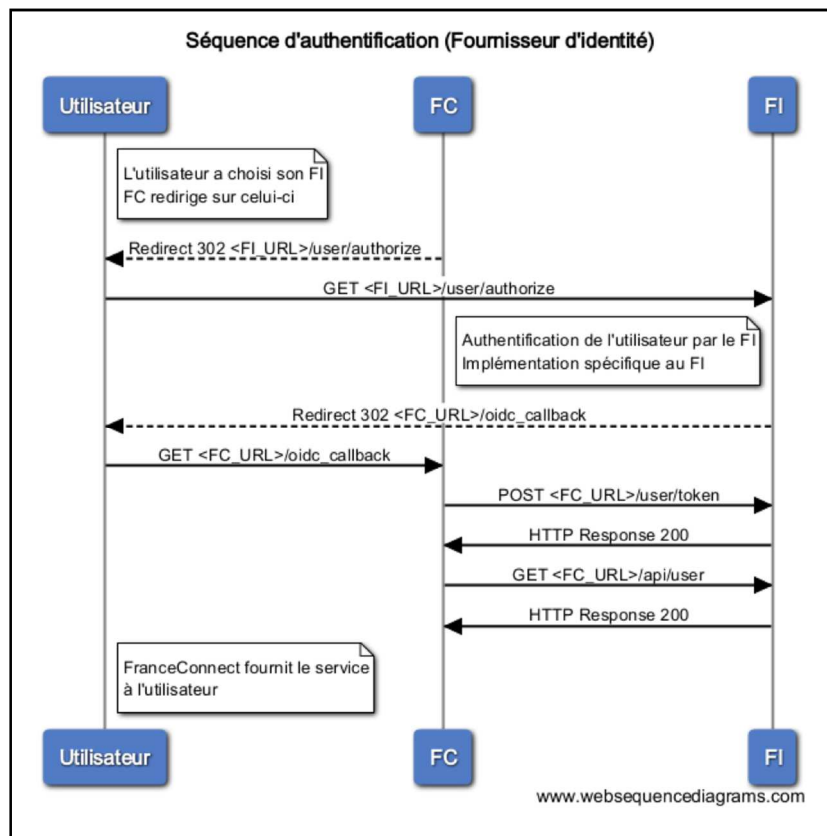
Séquence d'authentification (Fournisseur d'identité)

Utilisateur

FC

FI

L'utilisateur a choisi son FI
FC redirige sur celui-ci

Redirect 302 <FI_URL>/user/authorize

GET <FI_URL>/user/authorize

Authentification de l'utilisateur par le FI
Implémentation spécifique au FI

Redirect 302 <FC_URL>/oidc_callback

GET <FC_URL>/oidc_callback

POST <FC_URL>/user/token

HTTP Response 200

GET <FC_URL>/api/user

HTTP Response 200

FranceConnect fournit le service à l'utilisateur

Utilisateur

FC

FI

www.websequencediagrams.com